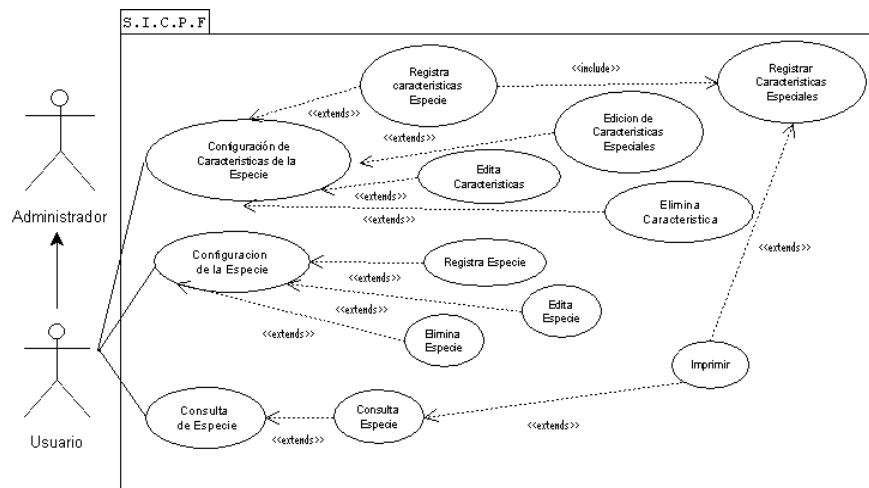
S.I.C.P.F

Administrador

Usuario

Registra caracteristicas Especie

<<include>>

Registrar Caracteristicas Especiales

<<extends>>

<<extends>>

Configuración de Caracteristicas de la Especie

Edicion de Caracteristicas Especiales

Edita Caracteristicas

<<extends>>

<<extends>>

Elimina Caracteristica

<<extends>>

Configuracion de la Especie

Registra Especie

<<extends>>

Edita Especie

<<extends>>

<<extends>>

Elimina Especie

Imprimir

Consulta de Especie

Consulta Especie

<<extends>>

<<extends>>